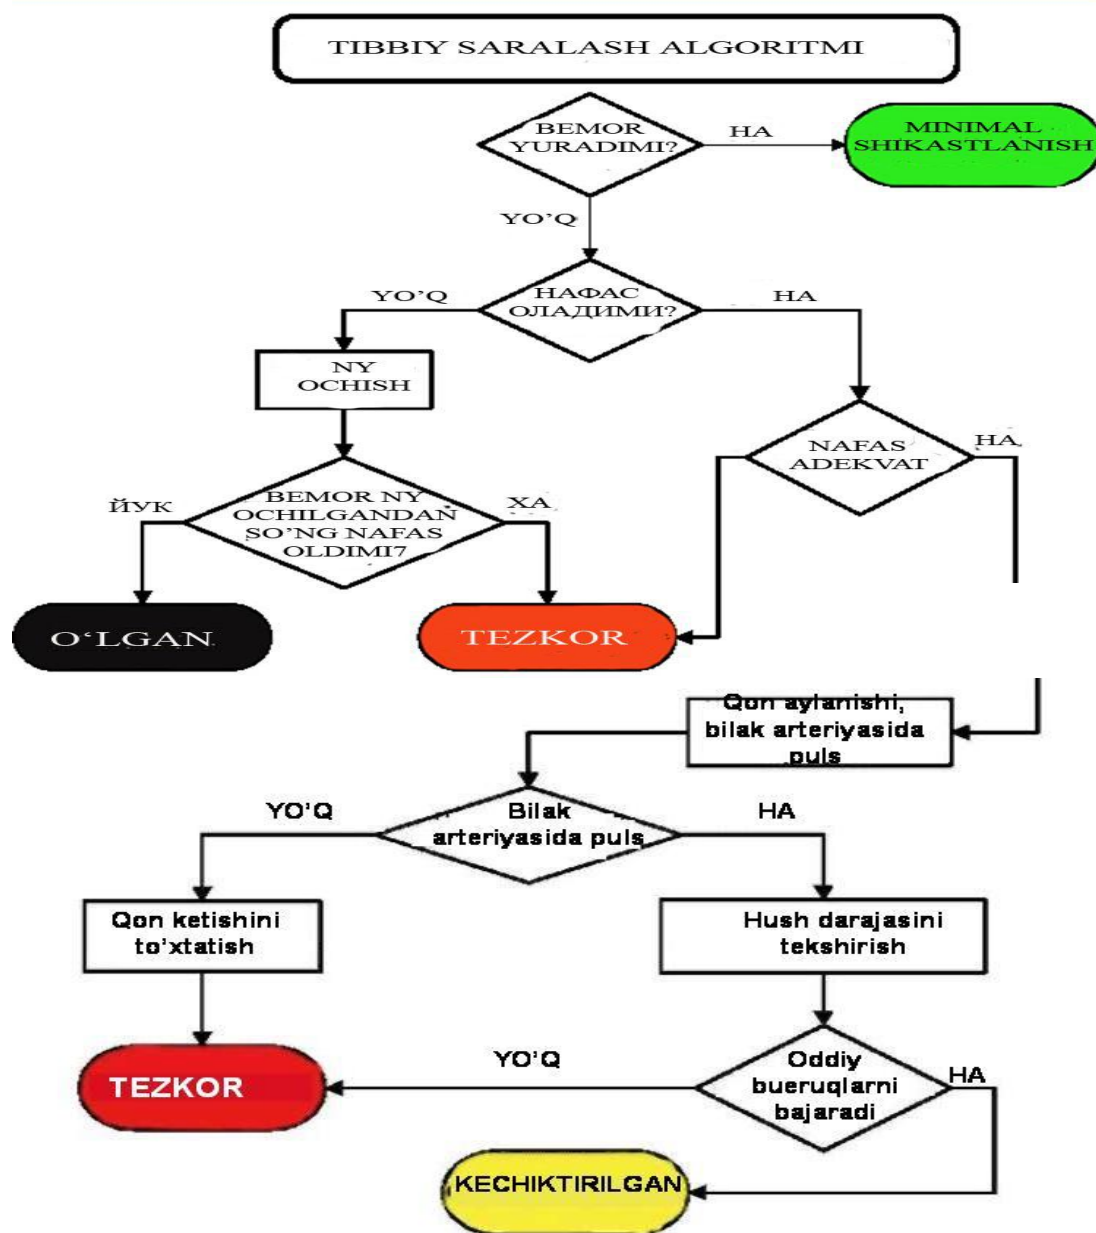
TIBBIY SARALASH ALGORITMI

BEMOR YURADIMI?

HA

MINIMAL SHIKASTLANISH

YO'Q

НАФАС ОЛАДИМИ?

YO'Q

HA

NY OCHISH

NAFAS ADEKVAT

HA

ЙУК

BEMOR NY OCHILGANDAN SO'NG NAFAS OLDIMI7

XA

O'LGAN

TEZKOR

Qon aylanishi, bilak arteriyasida puls

YO'Q

Bilak arteriyasida puls

HA

Qon ketishini to'xtatish

Hush darajasini tekshirish

TEZKOR

YO'Q

Oddiy bueruqlarni bajaradi

HA

KECHIKTIRILGAN